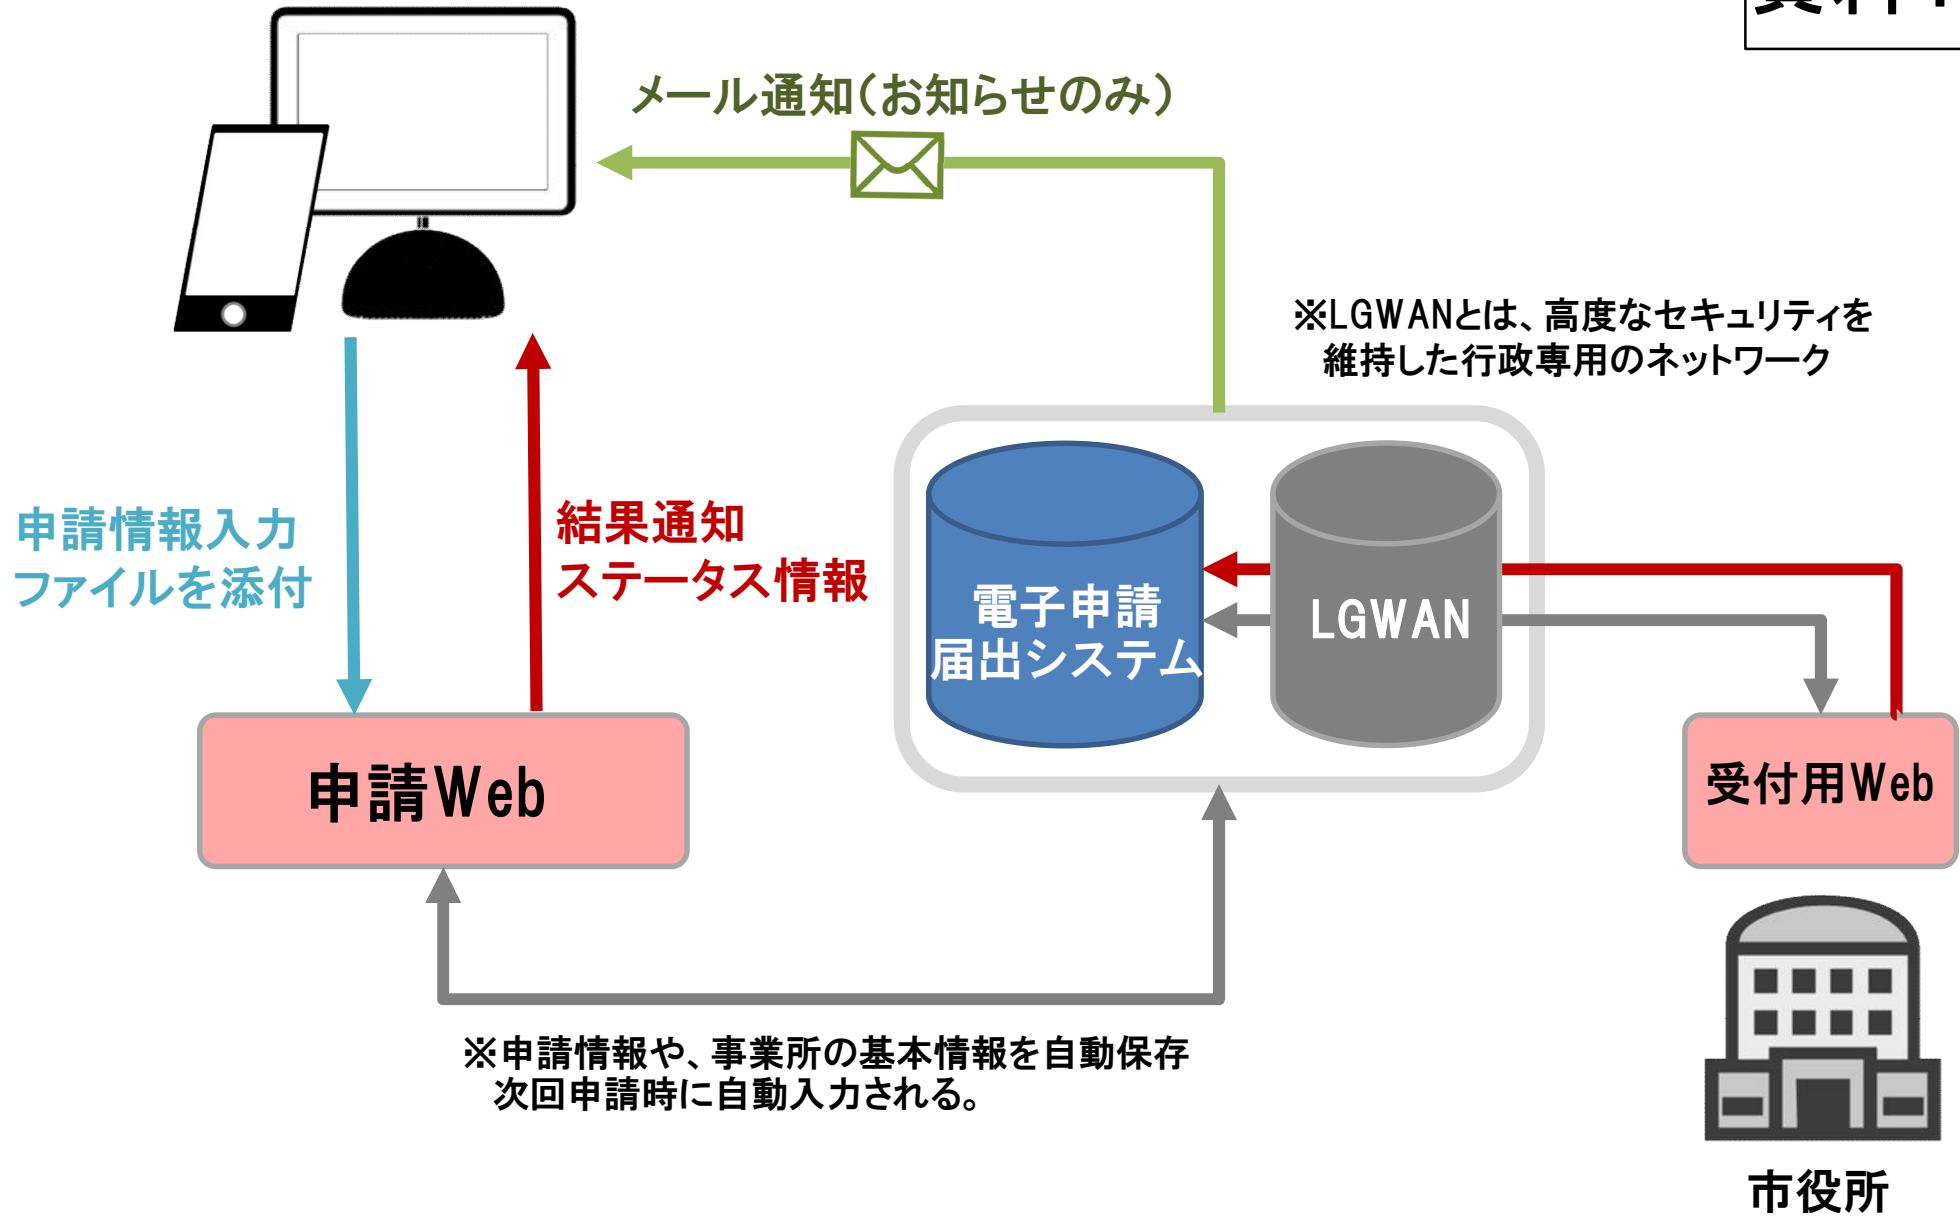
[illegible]

メール通知(お知らせのみ)

※LGWANとは、高度なセキュリティを維持した行政専用のネットワーク

申請情報入力
ファイルを添付

結果通知
ステータス情報

電子申請
届出システム

LGWAN

申請Web

受付用Web

※申請情報や、事業所の基本情報を自動保存
次回申請時に自動入力される。

市役所